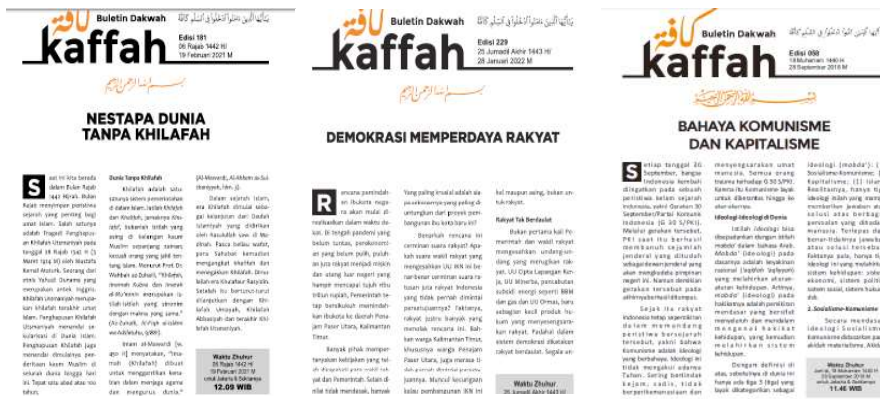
Buletin Dakwah
kaffah
Edisi 181
06 Rajab 1442 H
19 Februari 2021 M

NESTAPA DUNIA TANPA KHILAFAH

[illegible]

Waktu Dhuhur
12.09 WIB

Buletin Dakwah
kaffah
Edisi 229
25 Jumadil Akhir 1443 H
28 Januari 2022 M

DEMOKRASI MEMPERDAYA RAKYAT

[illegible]

Rakyat Tak Berdaulat

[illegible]

Waktu Dhuhur

Buletin Dakwah
kaffah
Edisi 058
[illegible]

BAHAYA KOMUNISME DAN KAPITALISME

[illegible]

Ideologi-Ideologi Dunia

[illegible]

2. Sosialisme-Komunisme

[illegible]

Waktu Dhuhur
11.46 WIB